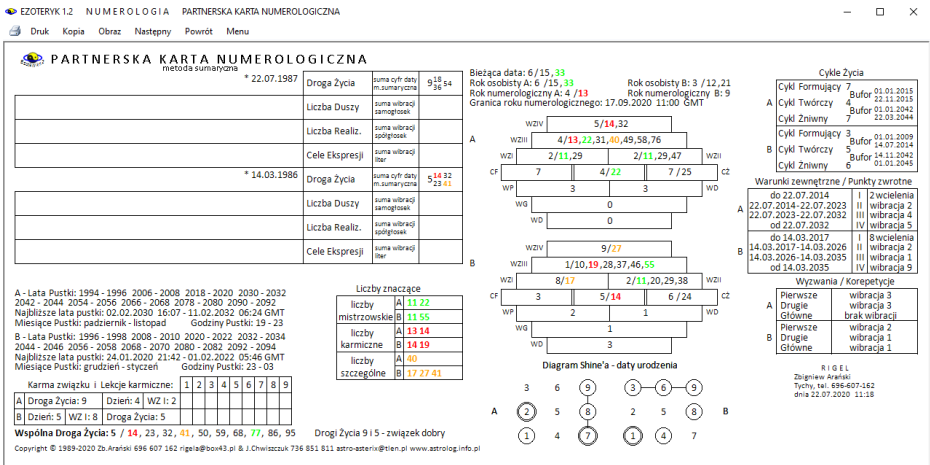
EZOTERYK 1.2 N U M E R O L O G I A PARTNERSKA KARTA NUMEROLOGICZNA

Druk Kopia Obraz Nastepny Powrót Menu

PARTNERSKA KARTA NUMEROLOGICZNA
metoda sumaryczna

* 22.07.1987

| Droga Życia | suma cyfr daty m.sumaryczna | $9\frac{18}{36}54$ |
|---|---|---|
| Liczba Duszy | suma wibracji samogłosek | |
| Liczba Realiz. | suma wibracji spółgłosek | |
| Cele Ekspresji | suma wibracji liter | |

* 14.03.1986

| Droga Życia | suma cyfr daty m.sumaryczna | 5 14 32 23 41 |
|---|---|---|
| Liczba Duszy | suma wibracji samogłosek | |
| Liczba Realiz. | suma wibracji spółgłosek | |
| Cele Ekspresji | suma wibracji liter | |

Bieżąca data: 6 /15, 33
Rok osobisty A: 6 /15, 33
Rok numerologiczny A: 4 /13
Rok osobisty B: 3 /12,21
Rok numerologiczny B: 9
Granica roku numerologicznego: 17.09.2020 11:00 GMT

A
WZIV 5/14,32
WZIII 4/13,22,31,40,49,58,76
WZI 2/11,29
WZII 2/11,29,47
CF 7 4/22 7/25 CŻ
WP 3 3 WD
WG 0
WD 0

B
WZIV 9/27
WZIII 1/10,19,28,37,46,55
WZI 8/17
WZII 2/11,20,29,38
CF 3 5/14 6/24 CŻ
WP 2 1 WD
WG 1
WD 3

Cykle Życia
A
Cykl Formujący 7 Bufor 01.01.2015 22.11.2015
Cykl Twórczy 4 Bufor 01.01.2042 23.04.2044
Cykl Żniwny 7
B
Cykl Formujący 3 Bufor 01.01.2009 14.07.2014
Cykl Twórczy 5 Bufor 14.11.2042 01.01.2045
Cykl Żniwny 6

Warunki zewnętrzne / Punkty zwrotne
A
| do 22.07.2014 | I | 2 wcielenia |
|---|---|---|
| 22.07.2014-22.07.2023 | II | wibracja 2 |
| 22.07.2023-22.07.2032 | III | wibracja 4 |
| od 22.07.2032 | IV | wibracja 5 |
B
| do 14.03.2017 | I | 8 wcielenia |
|---|---|---|
| 14.03.2017-14.03.2026 | II | wibracja 2 |
| 14.03.2026-14.03.2035 | III | wibracja 1 |
| od 14.03.2035 | IV | wibracja 9 |

Wyzwania / Korepetycje
A
| Pierwsze | wibracja 3 |
|---|---|
| Drugie | wibracja 3 |
| Główne | brak wibracji |
B
| Pierwsze | wibracja 2 |
|---|---|
| Drugie | wibracja 1 |
| Główne | wibracja 1 |

R I G E L
Zbigniew Arański
Tychy, tel. 696-607-162
dnia 22.07.2020 11:18

A - Lata Pustki: 1994 - 1996 2006 - 2008 2018 - 2020 2030 - 2032 2042 - 2044 2054 - 2056 2066 - 2068 2078 - 2080 2090 - 2092
Najbliższe lata pustki: 02.02.2030 16:07 - 11.02.2032 06:24 GMT
Miesiące Pustki: padziernik - listopad Godziny Pustki: 19 - 23

B - Lata Pustki: 1996 - 1998 2008 - 2010 2020 - 2022 2032 - 2034 2044 - 2046 2056 - 2058 2068 - 2070 2080 - 2082 2092 - 2094
Najbliższe lata pustki: 24.01.2020 21:42 - 01.02.2022 05:46 GMT
Miesiące Pustki: grudzień - styczeń Godziny Pustki: 23 - 03

Liczby znaczące
| liczby mistrzowskie | A | 11 22 |
|---|---|---|
| | B | 11 55 |
| liczby karmiczne | A | 13 14 |
| | B | 14 19 |
| liczby szczególne | A | 40 |
| | B | 17 27 41 |

Karma związku i Lekcje karmiczne: 1 2 3 4 5 6 7 8 9
| A | Droga Życia: 9 | Dzień: 4 | WZ I: 2 |
|---|---|---|---|
| B | Dzień: 5 | WZ I: 8 | Droga Życia: 5 |

Diagram Shine'a - daty urodzenia
A
3 6 9 3 6 9
2 5 8 2 5 8
1 4 7 1 4 7

Wspólna Droga Życia: 5 / 14, 23, 32, 41, 50, 59, 68, 77, 86, 95
Drogi Życia 9 i 5 - związek dobry

Copyright © 1989-2020 Zb.Arański 696 607 162 rigela@box43.pl & J.Chwiszczuk 736 851 811 astro-asterix@tlen.pl www.astrolog.info.pl